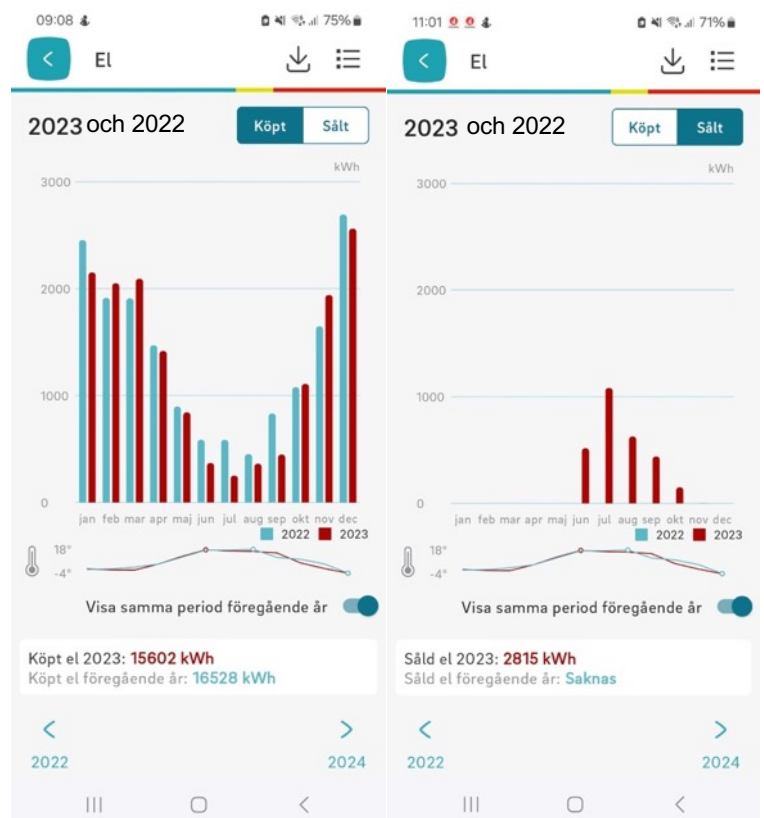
09:08 75%

El

2023 och 2022

Köpt Sålt

kWh

3000

2000

1000

0

jan feb mar apr maj jun jul aug sep okt nov dec

2022 2023

18°

-4°

Visa samma period föregående år

Köpt el 2023: 15602 kWh
Köpt el föregående år: 16528 kWh

2022

2024

11:01 71%

El

2023 och 2022

Köpt Sålt

kWh

3000

2000

1000

0

jan feb mar apr maj jun jul aug sep okt nov dec

2022 2023

18°

-4°

Visa samma period föregående år

Såld el 2023: 2815 kWh
Såld el föregående år: Saknas

2022

2024